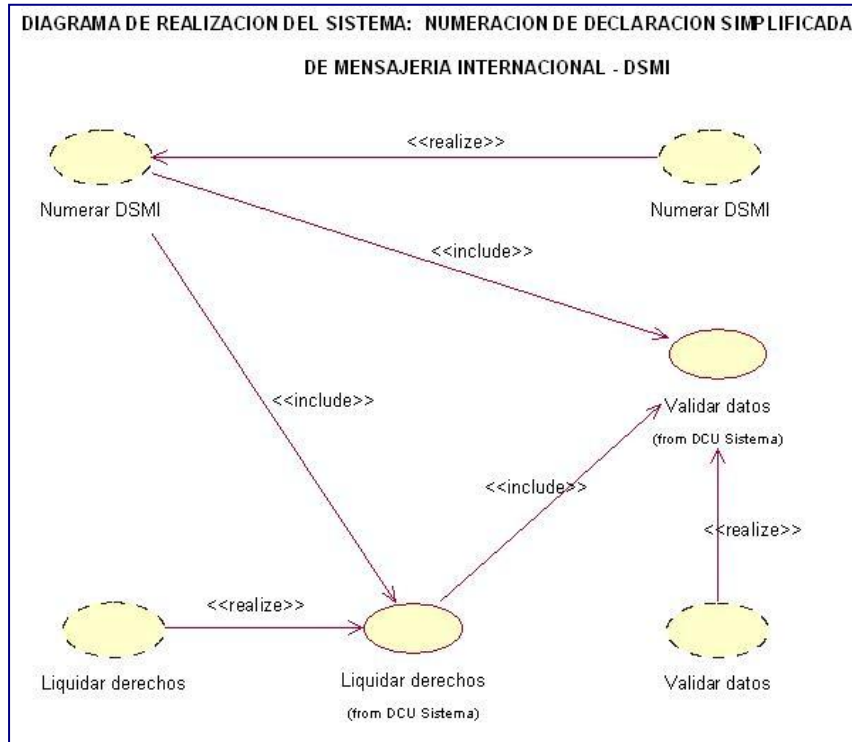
DIAGRAMA DE REALIZACION DEL SISTEMA: NUMERACION DE DECLARACION SIMPLIFICADA

DE MENSAJERIA INTERNACIONAL - DSMI

<<realize>>

Numerar DSMI

Numerar DSMI

<<include>>

<<include>>

Validar datos

(from DCU Sistema)

<<include>>

<<realize>>

<<realize>>

Liquidar derechos

Liquidar derechos

(from DCU Sistema)

Validar datos